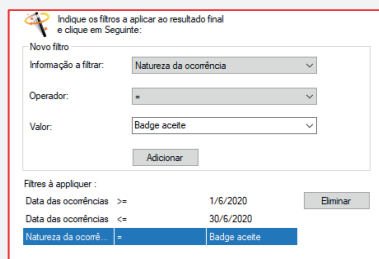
Indique os filtros a aplicar ao resultado final e clique em Seguinte:

Novo filtro

Informação a filtrar: Natureza da ocorrência

Operador: =

Valor: Badge aceite

Adicionar

Filtres à appliquer :

| Data das ocorrências | >= | 1/6/2020 |
|---|---|---|
| Data das ocorrências | <= | 30/6/2020 |
| Natureza da ocorrê... | = | Badge aceite |

Eliminar